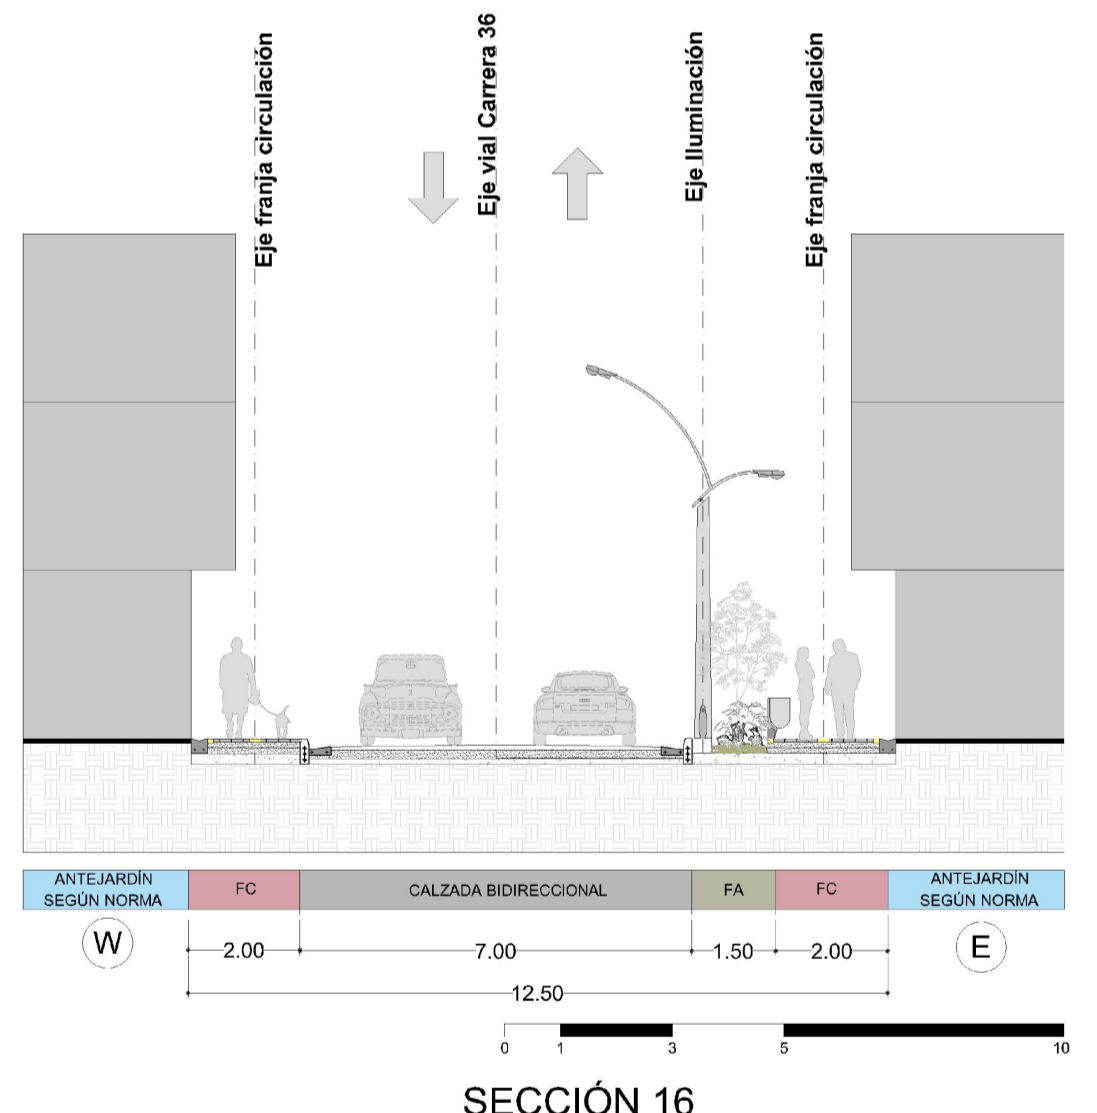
Eje franja circulación

Eje vial Carrera 36

Eje Iluminación

Eje franja circulación

| ANTEJARDÍN SEGÚN NORMA | FC | CALZADA BIDIRECCIONAL | FA | FC | ANTEJARDÍN SEGÚN NORMA |
|---|---|---|---|---|---|

W

2.00

7.00

1.50

2.00

E

12.50

0 1 3 5 10

SECCIÓN 16